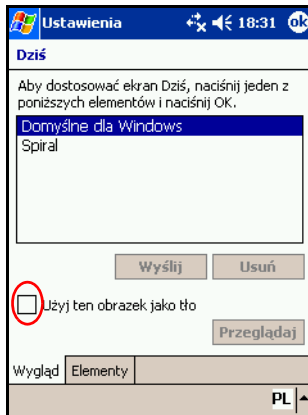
Ustawienia 18:31 ok

Dziś

Aby dostosować ekran Dziś, naciśnij jeden z poniższych elementów i naciśnij OK.

Domyślne dla Windows
Spiral

Wyślij
Usuń

Użyj ten obrazek jako tło

Przeglądaj

Wygląd
Elementy

PL